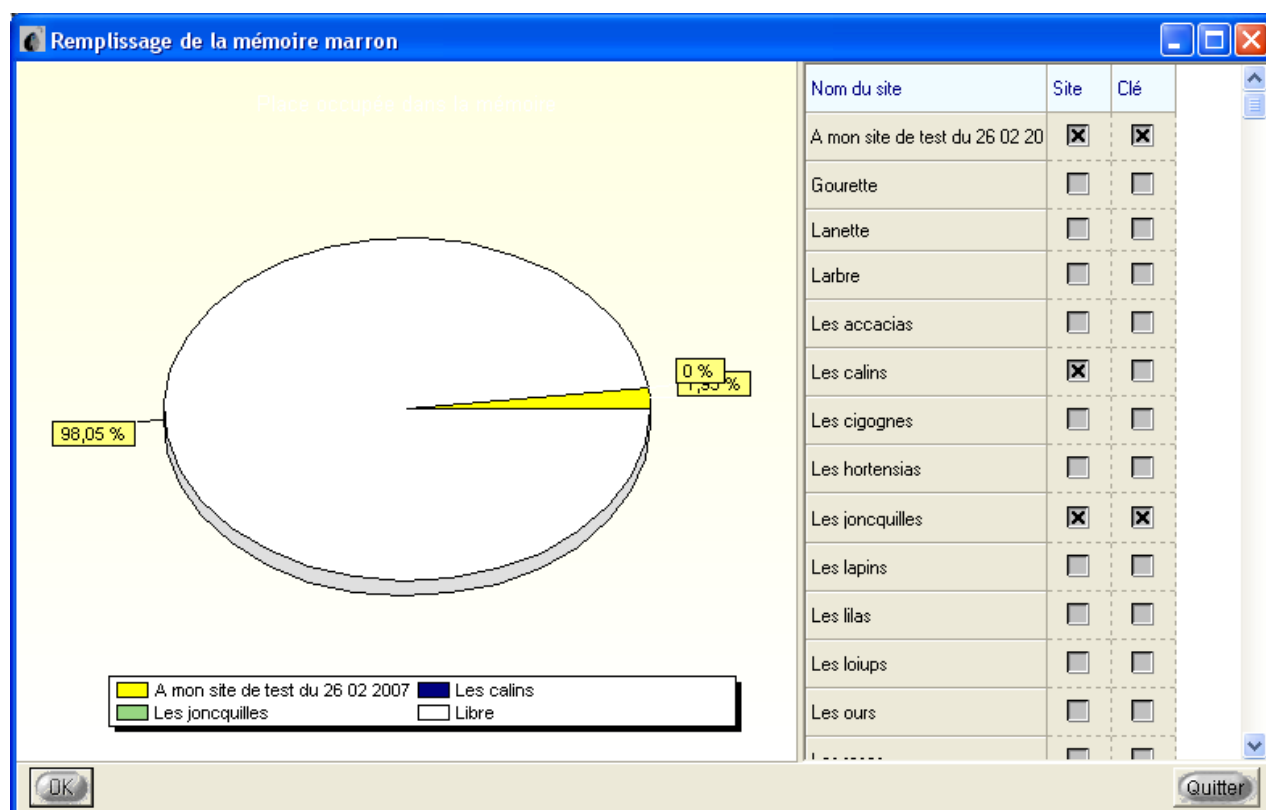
Remplissage de la mémoire marron

Place occupée dans la mémoire

0 %
1,95 %
98,05 %

A mon site de test du 26 02 2007
Les calins
Les joncquilles
Libre

| Nom du site | Site | Clé |
|---|---|---|
| A mon site de test du 26 02 20 | ☒ | ☒ |
| Gourette | ☐ | ☐ |
| Lanette | ☐ | ☐ |
| Larbre | ☐ | ☐ |
| Les accacias | ☐ | ☐ |
| Les calins | ☒ | ☐ |
| Les cigognes | ☐ | ☐ |
| Les hortensias | ☐ | ☐ |
| Les joncquilles | ☒ | ☒ |
| Les lapins | ☐ | ☐ |
| Les lilas | ☐ | ☐ |
| Les loiups | ☐ | ☐ |
| Les ours | ☐ | ☐ |
| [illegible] | ☐ | ☐ |

OK
Quitter